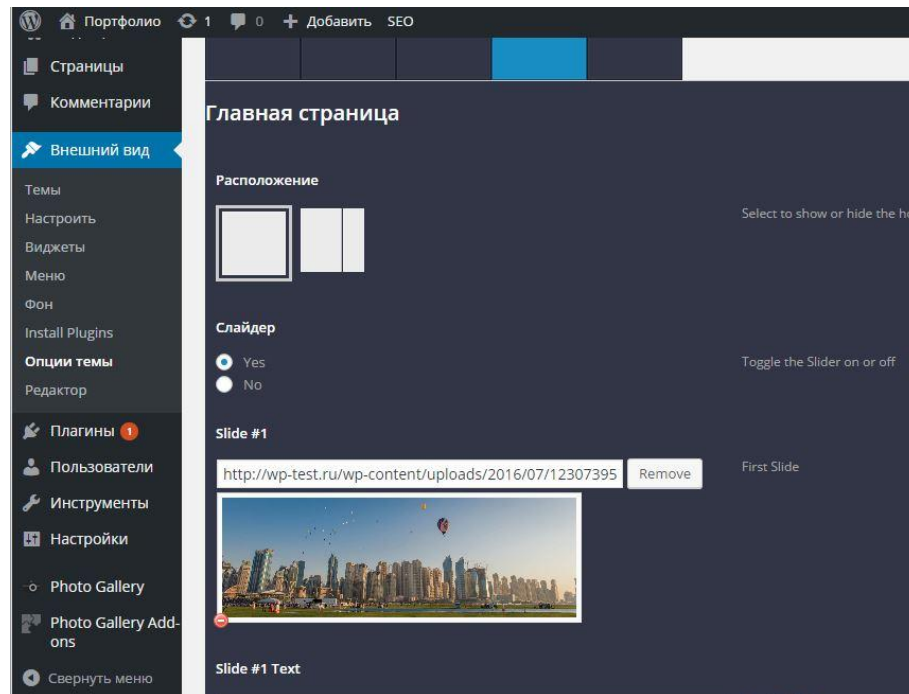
Портфолио 1 0 + Добавить SEO

Страницы
Комментарии
Внешний вид
Темы
Настроить
Виджеты
Меню
Фон
Install Plugins
Опции темы
Редактор
Плагины 1
Пользователи
Инструменты
Настройки
Photo Gallery
Photo Gallery Add-ons
Свернуть меню

Главная страница

Расположение

Select to show or hide the h

Слайдер

Yes
No

Toggle the Slider on or off

Slide #1

http://wp-test.ru/wp-content/uploads/2016/07/12307395
Remove

First Slide

Slide #1 Text